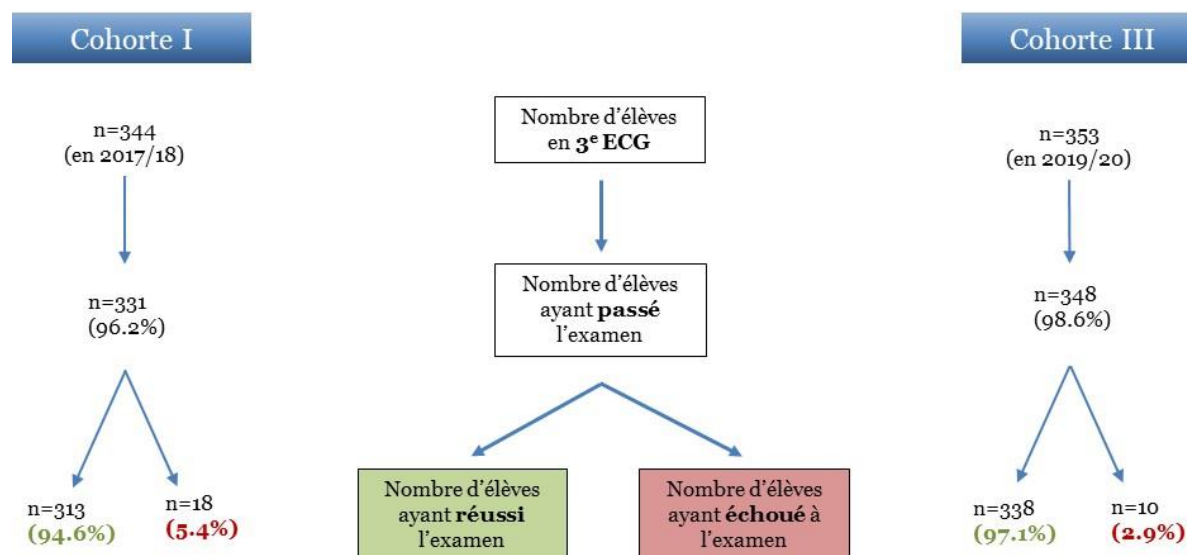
Cohorte I

n=344
(en 2017/18)

n=331
(96.2%)

n=313
(94.6%)

n=18
(5.4%)

Nombre d'élèves en 3^e^ ECG

Nombre d'élèves ayant passé l'examen

Nombre d'élèves ayant réussi l'examen

Nombre d'élèves ayant échoué à l'examen

Cohorte III

n=353
(en 2019/20)

n=348
(98.6%)

n=338
(97.1%)

n=10
(2.9%)